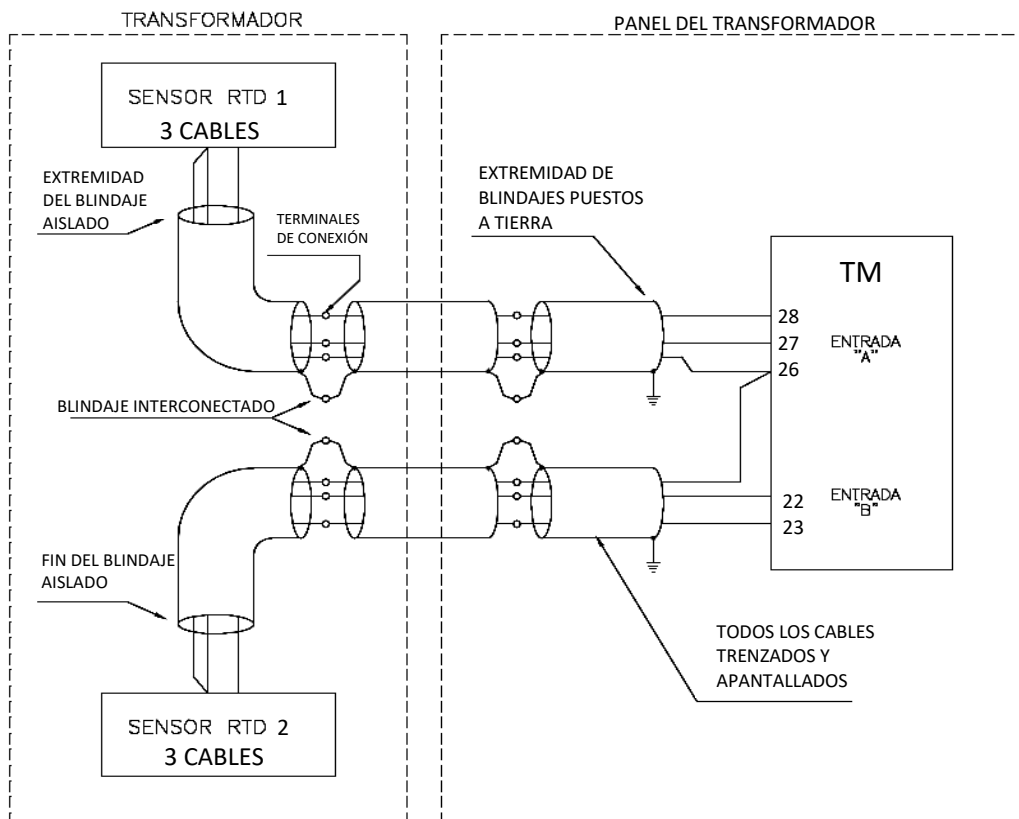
TRANSFORMADOR

PANEL DEL TRANSFORMADOR

SENSOR RTD 1
3 CABLES

EXTREMIDAD DEL BLINDAJE AISLADO

TERMINALES DE CONEXIÓN

EXTREMIDAD DE BLINDAJES PUESTOS A TIERRA

TM

28
27
26

ENTRADA "A"

BLINDAJE INTERCONECTADO

22
23

ENTRADA "B"

FIN DEL BLINDAJE AISLADO

TODOS LOS CABLES TRENZADOS Y APANTALLADOS

SENSOR RTD 2
3 CABLES